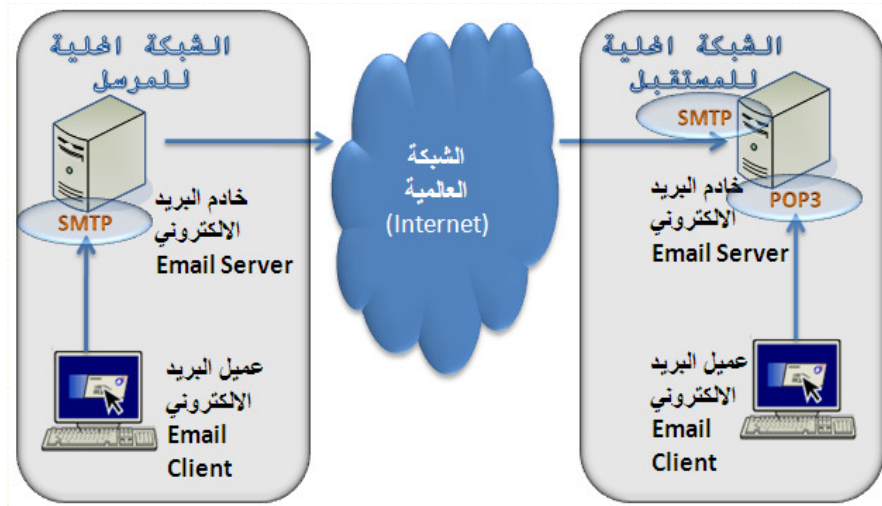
الشبكة المحلية للمرسل

SMTP

خادم البريد الالكتروني Email Server

عميل البريد الالكتروني Email Client

الشبكة العالمية (Internet)

الشبكة المحلية للمستقبل

SMTP

POP3

خادم البريد الالكتروني Email Server

عميل البريد الالكتروني Email Client